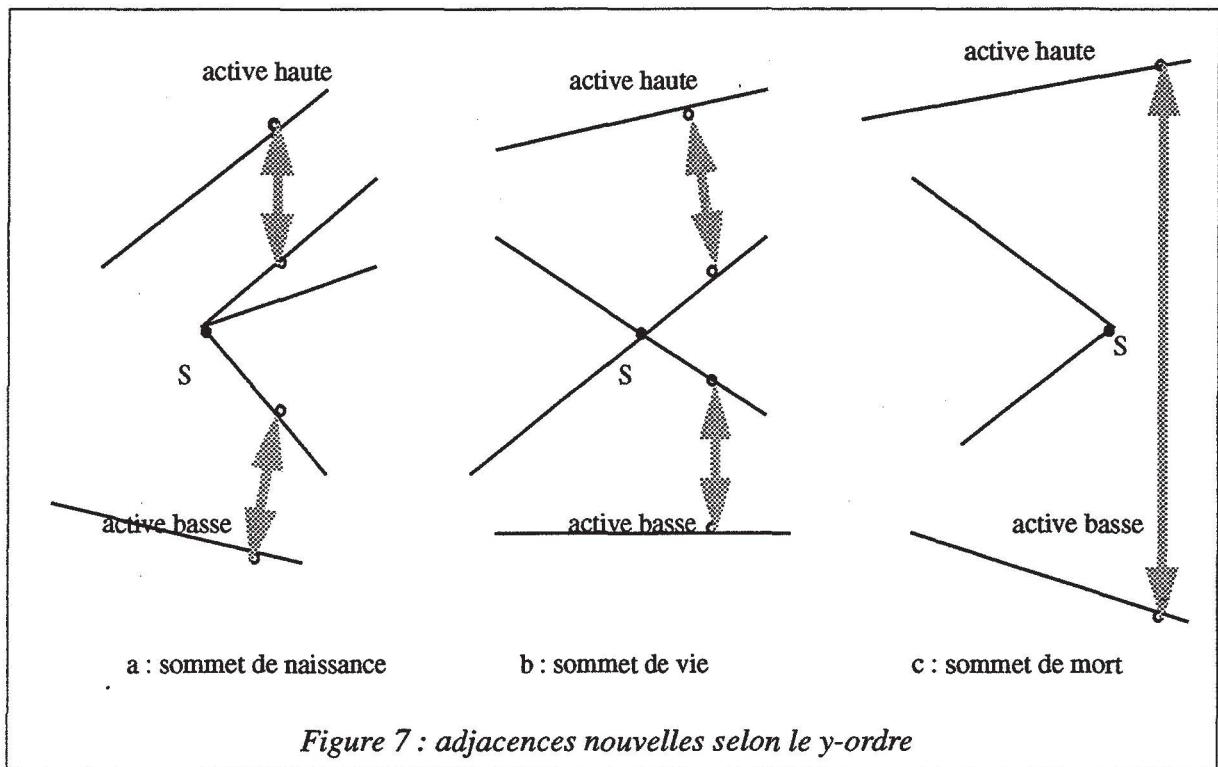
active haute

S

active basse

a : sommet de naissance

active haute

S

active basse

b : sommet de vie

active haute

S

active basse

c : sommet de mort

*Figure 7 : adjacences nouvelles selon le y-ordre*